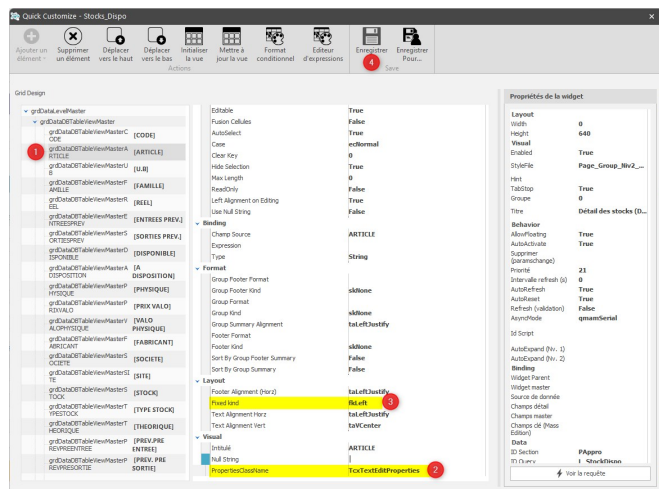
Quick Customize - Stocks_Dispo

Ajouter un élément · | Supprimer un élément | Déplacer vers le haut | Déplacer vers le bas | Initialiser la vue | Mettre à jour la vue | Format conditionnel | Editeur d'expressions | Enregistrer | Enregistrer Pour...
Actions | Save
4

Grid Design

grdDataLevelMaster
grdDataDBTableViewMaster

| | |
|---|---|
| grdDataDBTableViewMasterCODE | [CODE] |
| grdDataDBTableViewMasterARTICLE | [ARTICLE] |
| grdDataDBTableViewMasterUB | [U.B] |
| grdDataDBTableViewMasterFAMILLE | [FAMILLE] |
| grdDataDBTableViewMasterREEL | [REEL] |
| grdDataDBTableViewMasterENTREESPREV | [ENTREES PREV.] |
| grdDataDBTableViewMasterSORTIESPREV | [SORTIES PREV.] |
| grdDataDBTableViewMasterDISPONIBLE | [DISPONIBLE] |
| grdDataDBTableViewMasterADISPOSITION | [A DISPOSITION] |
| grdDataDBTableViewMasterPHYSIQUE | [PHYSIQUE] |
| grdDataDBTableViewMasterPRIXVALO | [PRIX VALO] |
| grdDataDBTableViewMasterVALOPHYSIQUE | [VALO PHYSIQUE] |
| grdDataDBTableViewMasterFABRICANT | [FABRICANT] |
| grdDataDBTableViewMasterSOCIETE | [SOCIETE] |
| grdDataDBTableViewMasterSITE | [SITE] |
| grdDataDBTableViewMasterSTOCK | [STOCK] |
| grdDataDBTableViewMasterTYPESTOCK | [TYPE STOCK] |
| grdDataDBTableViewMasterTHEORIQUE | [THEORIQUE] |
| grdDataDBTableViewMasterPREVRENTREE | [PREV.PRE ENTREE] |
| grdDataDBTableViewMasterPREVRESORTIE | [PREV. PRE SORTIE] |

1

| | |
|---|---|
| Editable | True |
| Fusion Cellules | False |
| AutoSelect | True |
| Case | ecNormal |
| Clear Key | 0 |
| Hide Selection | True |
| Max Length | 0 |
| ReadOnly | False |
| Left Alignment on Editing | True |
| Use Null String | False |
| Binding | |
| Champ Source | ARTICLE |
| Expression | |
| Type | String |
| Format | |
| Group Footer Format | |
| Group Footer Kind | skNone |
| Group Format | |
| Group Kind | skNone |
| Group Summary Alignment | taLeftJustify |
| Footer Format | |
| Footer Kind | skNone |
| Sort By Group Footer Summary | False |
| Sort By Group Summary | False |
| Layout | |
| Footer Alignment (Horz) | taLeftJustify |
| Fixed kind | fkLeft |
| Text Alignment Horz | taLeftJustify |
| Text Alignment Vert | taVCenter |
| Visual | |
| Intitulé | ARTICLE |
| Null String | |
| PropertiesClassName | TcxTextEditProperties |

3
2

Propriétés de la widget

| | |
|---|---|
| Layout | |
| Width | 0 |
| Height | 640 |
| Visual | |
| Enabled | True |
| StyleFile | Page_Group_Niv2_... |
| Hint | |
| TabStop | True |
| Groupe | 0 |
| Titre | Détail des stocks (D... |
| Behavior | |
| AllowFloating | True |
| AutoActivate | True |
| Supprimer (paramschange) | |
| Priorité | 21 |
| Intervalle refresh (s) | 0 |
| AutoRefresh | True |
| AutoReset | True |
| Refresh (validation) | False |
| AsyncMode | qmamSerial |
| Id Script | |
| AutoExpand (Niv. 1) | |
| AutoExpand (Niv. 2) | |
| Binding | |
| Widget Parent | |
| Widget master | |
| Source de donnée | |
| Champs détail | |
| Champs master | |
| Champs clé (Mass Edition) | |
| Data | |
| ID Section | PAppro |
| ID Query | L_StockDispo |

Voir la requête